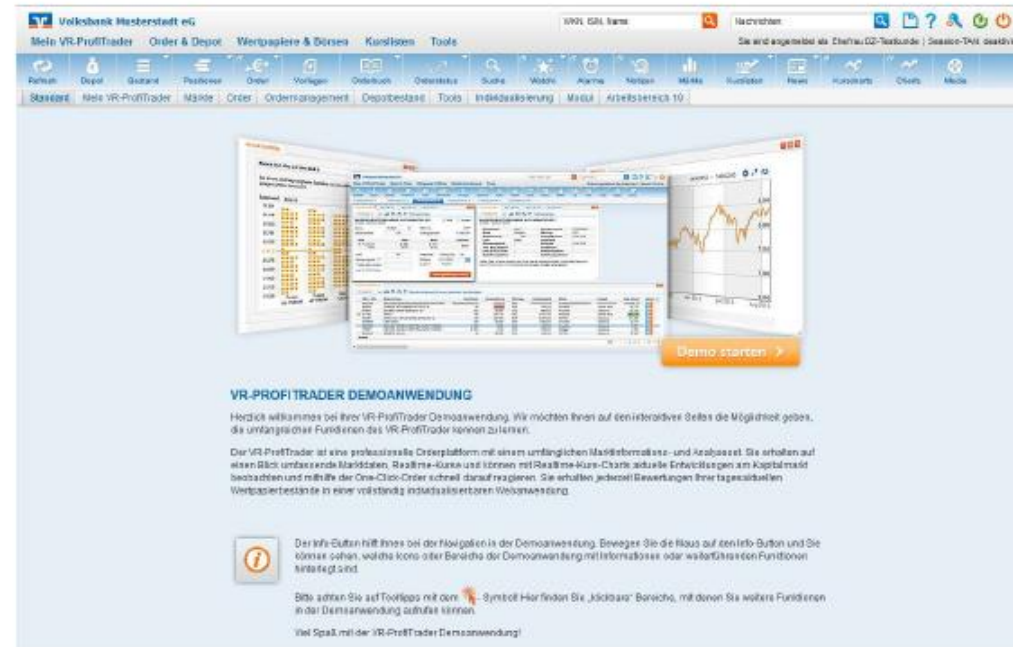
Volksbank Musterstadt eG

WKN, ISIN, Name

Nachrichten

Mein VR-ProfiTrader   Order & Depot   Wertpapiere & Börsen   Kurslisten   Tools

Sie sind angemeldet als: Chef/in DZ-Testkunde | Session-TAN deaktiv

Refresh   Depot   Bestand   Positionen   Order   Vorlagen   Orderbuch   Orderstatus   Suche   Watchl   Alarme   Notizen   Märkte   Kurslisten   News   Kurscharts   Charts   Media

Standard   Mein VR-ProfiTrader   Märkte   Order   Ordermanagement   Depotbestand   Tools   Individualisierung   Modul   Arbeitsbereich 10

Demo starten >

VR-PROFITRADER DEMOANWENDUNG

Herzlich willkommen bei Ihrer VR-ProfiTrader Demoanwendung. Wir möchten Ihnen auf den interaktiven Seiten die Möglichkeit geben, die umfangreichen Funktionen des VR-ProfiTrader kennen zu lernen.

Der VR-ProfiTrader ist eine professionelle Orderplattform mit einem umfänglichen Marktinformations- und Analyseset. Sie erhalten auf einen Blick umfassende Marktdaten, Realtime-Kurse und können mit Realtime-Kurs-Charts aktuelle Entwicklungen am Kapitalmarkt beobachten und mithilfe der One-Click-Order schnell darauf reagieren. Sie erhalten jederzeit Bewertungen Ihrer tagesaktuellen Wertpapierbestände in einer vollständig individualisierbaren Weise.

Der Info-Button hilft Ihnen bei der Navigation in der Demoanwendung. Bewegen Sie die Maus auf den Info-Button und Sie können sehen, welche Icons oder Bereiche der Demoanwendung mit Informationen oder weiterführenden Funktionen hinterlegt sind.

Bitte achten Sie auf Tooltipps mit dem -Symbol! Hier finden Sie „klickbare" Bereiche, mit denen Sie weitere Funktionen in der Demoanwendung aufrufen können.

Viel Spaß mit der VR-ProfiTrader Demoanwendung!